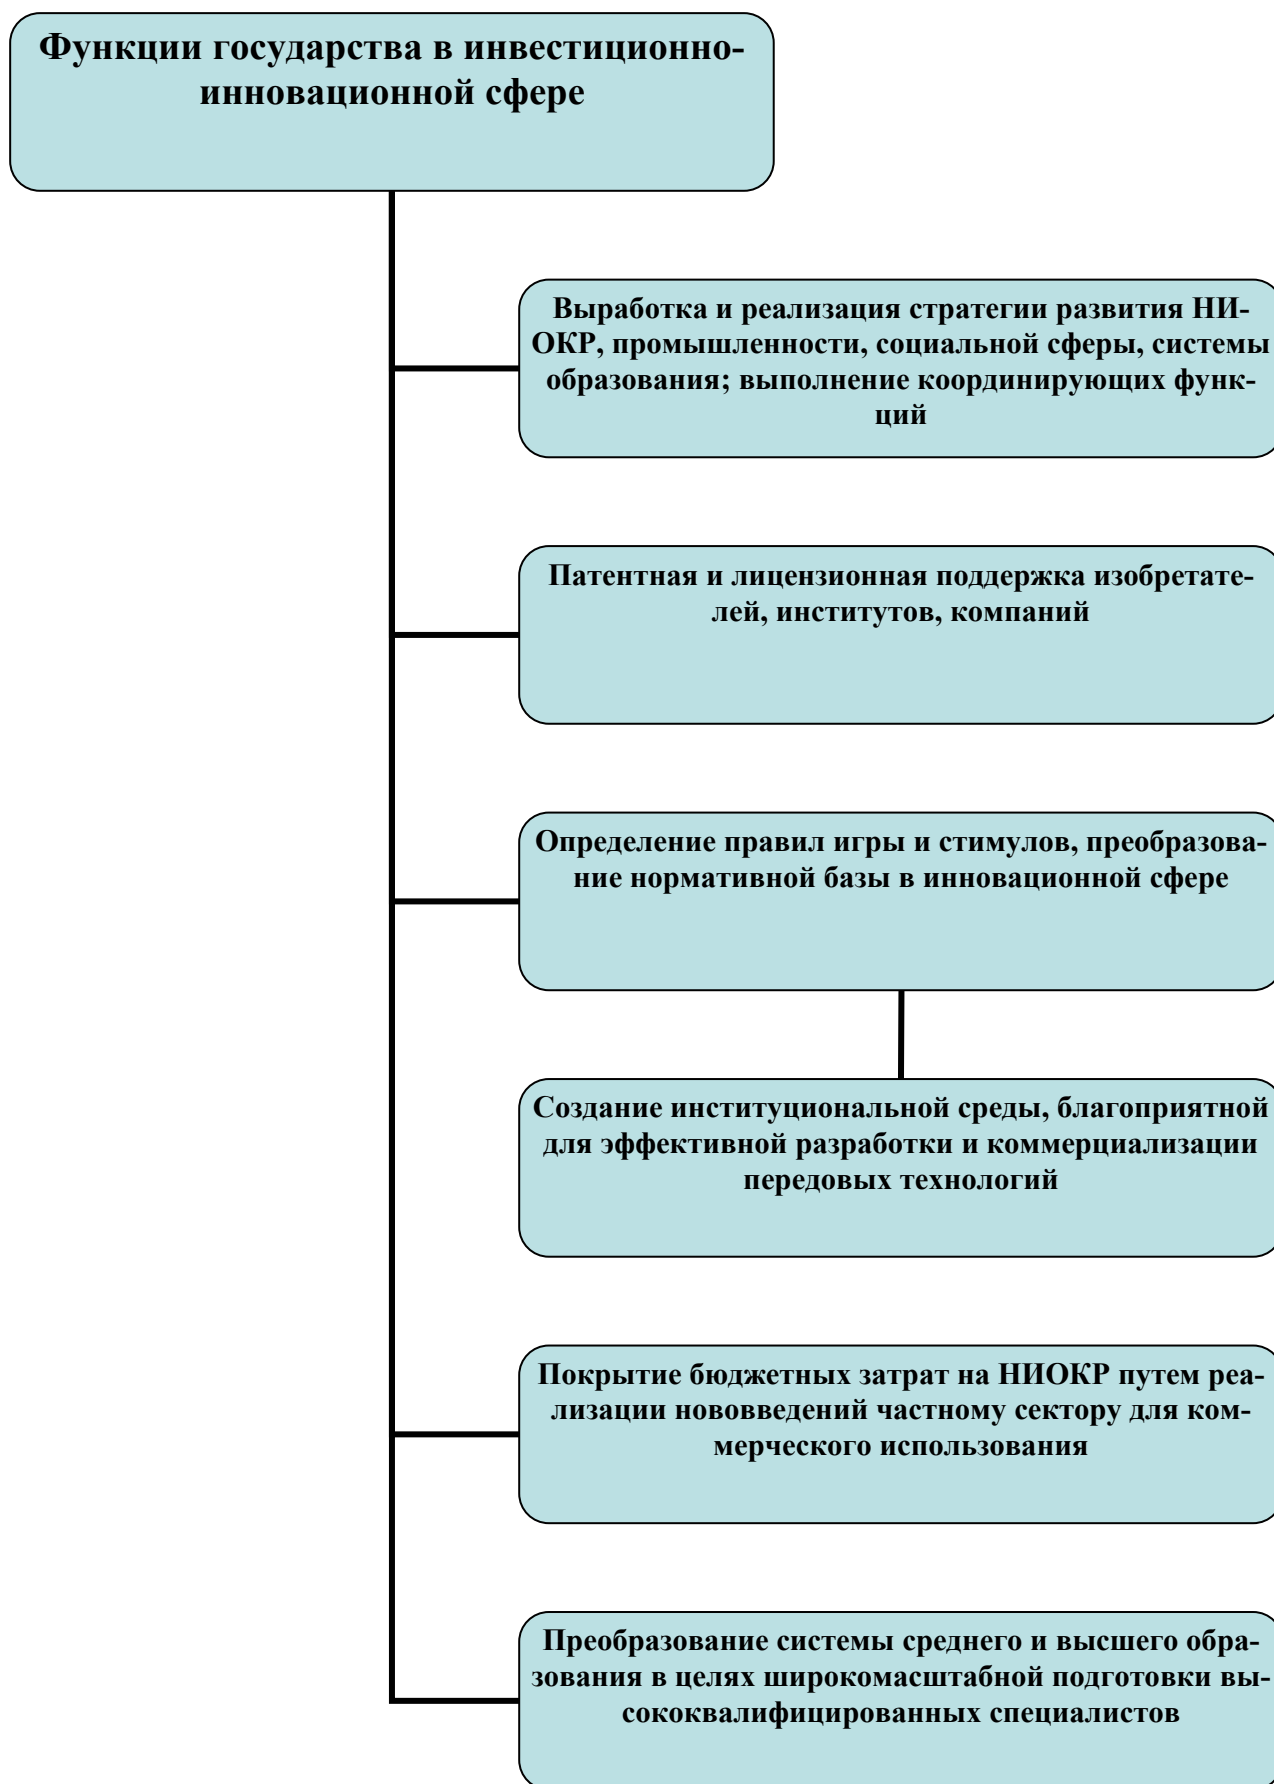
Функции государства в инвестиционно-инновационной сфере

Выработка и реализация стратегии развития НИОКР, промышленности, социальной сферы, системы образования; выполнение координирующих функций

Патентная и лицензионная поддержка изобретателей, институтов, компаний

Определение правил игры и стимулов, преобразование нормативной базы в инновационной сфере

Создание институциональной среды, благоприятной для эффективной разработки и коммерциализации передовых технологий

Покрытие бюджетных затрат на НИОКР путем реализации нововведений частному сектору для коммерческого использования

Преобразование системы среднего и высшего образования в целях широкомасштабной подготовки высококвалифицированных специалистов